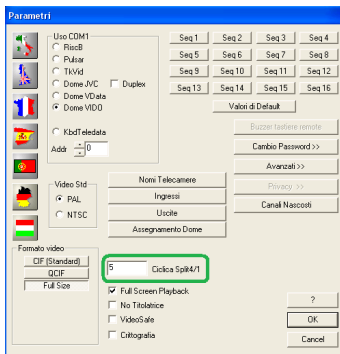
Parametri

Uso COM1
RiscB
Pulsar
TkVid
Dome JVC
Duplex
Dome VData
Dome VIDO
KbdTeledata
Addr 0

Seq 1
Seq 2
Seq 3
Seq 4
Seq 5
Seq 6
Seq 7
Seq 8
Seq 9
Seq 10
Seq 11
Seq 12
Seq 13
Seq 14
Seq 15
Seq 16
Valori di Default

Buzzer tastiere remote
Cambio Password >>
Avanzati >>
Privacy >>
Canali Nascosti

Video Std
PAL
NTSC

Nomi Telecamere
Ingressi
Uscite
Assegnamento Dome

Formato video
CIF (Standard)
QCIF
Full Size

5
Ciclica Split4/1
Full Screen Playback
No Titolatrice
VideoSafe
Crittografia

?
OK
Cancel